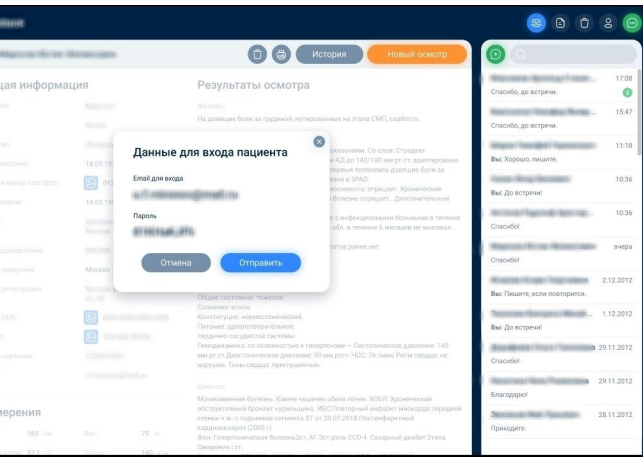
История
Новый осмотр

дая информация

Результаты осмотра

На давящие боли за грудиной, купированные на этапе СМП, слабость.

18.05.19
18.05.19
Москва

ерения
160
75

Данные для входа пациента
Email для входа
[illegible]
Пароль
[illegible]
Отмена
Отправить

Общее состояние: тяжелое
Сознание: ясное.
Конституция: нормостеническая.
Питание: удовлетворительное.
сердечно-сосудистой системы
Гемодинамика: со склонностью к гипертензии — Систолическое давление: 140 мм рт.ст.Диастолическое давление: 90 мм рт.ст. ЧСС: 76 /мин; Ритм сердца: не нарушен. Тоны сердца: приглушенные.

Диагноз
Мочекаменная болезнь. Камни чашечек обеих почек. ХОБЛ. Хронический обструктивный бронхит курильщика. ИБС Повторный инфаркт миокарда передней стенки л.ж. с подъемом сегмента ST от 28.07.2018 Постинфарктный кардиосклероз (2005 г.)
Фон: Гипертоническая болезнь3ст., АГ 3ст.,риск ССО 4. Сахарный диабет 2типа
Ожирение I ст.

17:08
Спасибо, до встречи.
2
15:47
Спасибо, до встречи.
11:18
Вы: Хорошо, пишите,
10:36
Вы: До встречи!
10:36
Спасибо!
вчера
Спасибо!
2.12.2012
Вы: Пишите, если повторится.
1.12.2012
Вы: До встречи!
29.11.2012
Спасибо!
29.11.2012
Благодарю!
28.11.2012
Приходите.